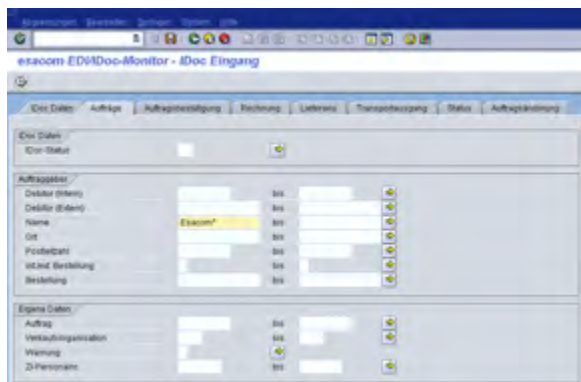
Anwendungen Bearbeiten Springen System Hilfe

esacom EDI/IDoc-Monitor - IDoc Eingang

IDoc Daten | Aufträge | Auftragsbestätigung | Rechnung | Lieferavis | Transportauftrag | Status | Auftragsänderung

IDoc Daten
IDoc-Status

Auftraggeber
Debitor (Intern) bis
Debitor (Extern) bis
Name Esacom* bis
Ort bis
Postleitzahl bis
Id.Ind. Bestellung bis
Bestellung bis

Eigene Daten
Auftrag bis
Verkaufsorganisation bis
Warnung
Zi-Personalnr. bis